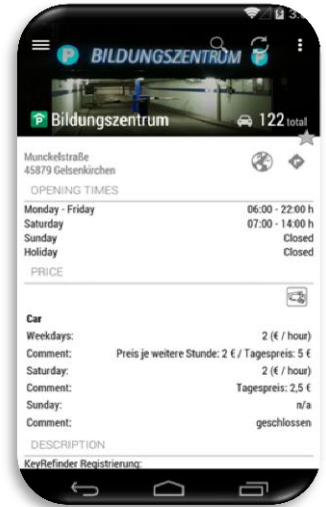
3:

P BILDUNGSZENTRUM

P Bildungszentrum 122 total

Munckelstraße
45879 Gelsenkirchen

OPENING TIMES

| | |
|---|---|
| Monday - Friday | 06:00 - 22:00 h |
| Saturday | 07:00 - 14:00 h |
| Sunday | Closed |
| Holiday | Closed |

PRICE

Car

| | |
|---|---|
| Weekdays: | 2 (€ / hour) |
| Comment: | Preis je weitere Stunde: 2 € / Tagespreis: 5 € |
| Saturday: | 2 (€ / hour) |
| Comment: | Tagespreis: 2,5 € |
| Sunday: | n/a |
| Comment: | geschlossen |

DESCRIPTION

KeyRefinder Registrierung: